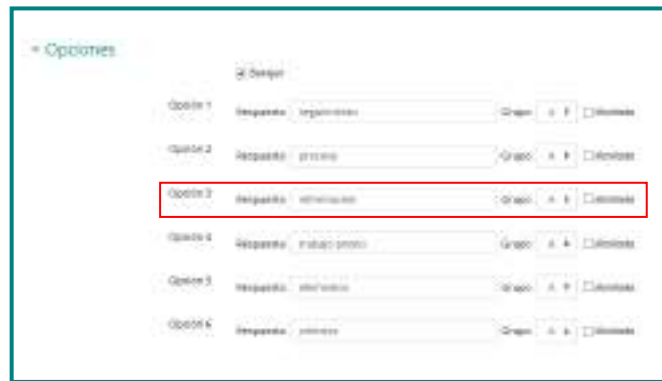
▾ Opciones

☑ Barajar

Opción 1 Respuesta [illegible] Grupo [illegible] ☐ Ilimitado

Opción 2 Respuesta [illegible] Grupo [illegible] ☐ Ilimitado

Opción 3 Respuesta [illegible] Grupo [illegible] ☐ Ilimitado

Opción 4 Respuesta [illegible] Grupo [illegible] ☐ Ilimitado

Opción 5 Respuesta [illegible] Grupo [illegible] ☐ Ilimitado

Opción 6 Respuesta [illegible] Grupo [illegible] ☐ Ilimitado